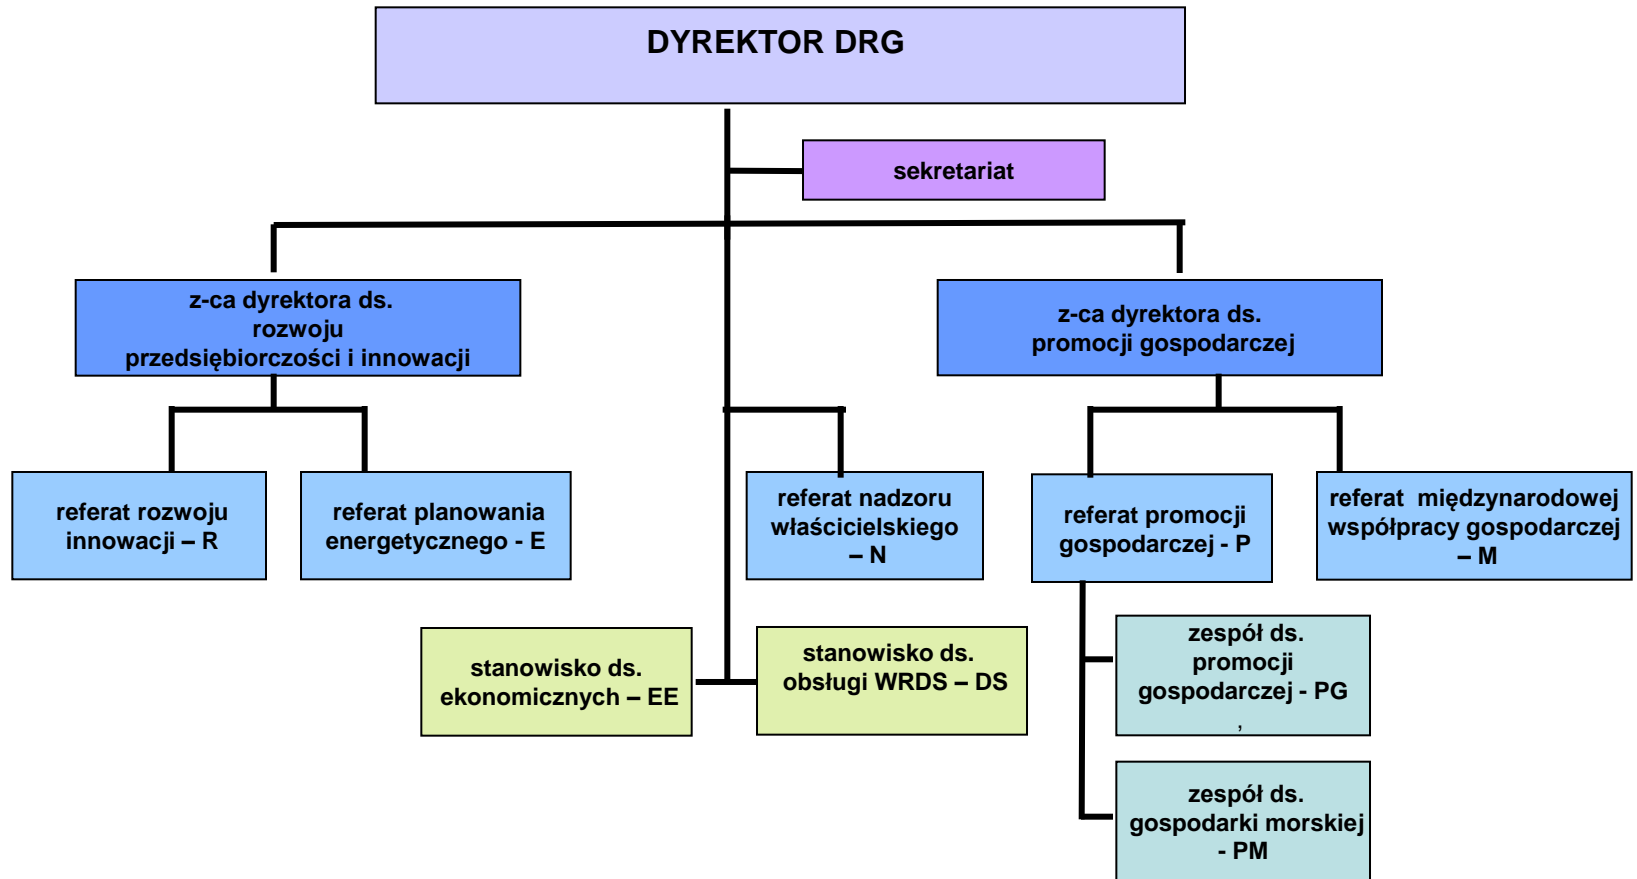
DYREKTOR DRG

sekretariat

z-ca dyrektora ds. rozwoju przedsiębiorczości i innowacji

z-ca dyrektora ds. promocji gospodarczej

referat rozwoju innowacji – R

referat planowania energetycznego - E

referat nadzoru właścicielskiego – N

referat promocji gospodarczej - P

referat międzynarodowej współpracy gospodarczej – M

stanowisko ds. ekonomicznych – EE

stanowisko ds. obsługi WRDS – DS

zespół ds. promocji gospodarczej - PG

zespół ds. gospodarki morskiej - PM